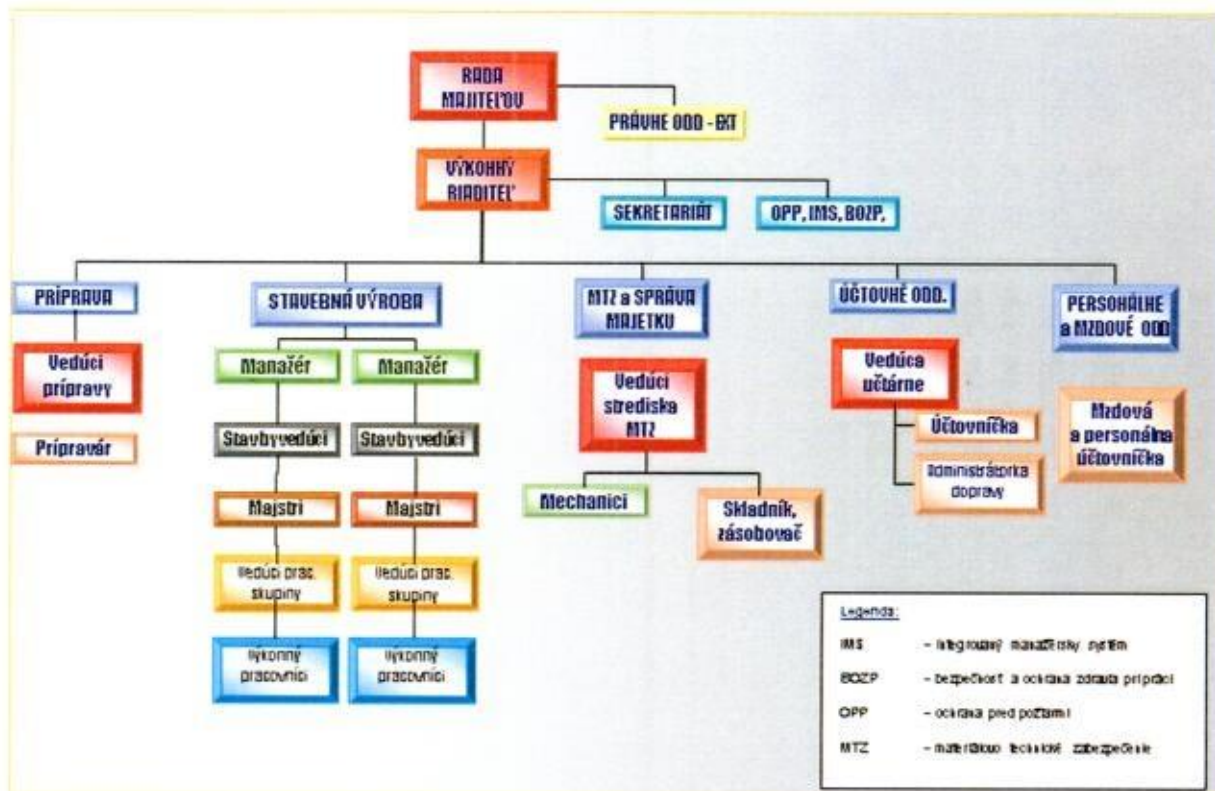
RADA MAJITEĽOV

PRÁVNE ODD - EXT

VÝKONNÝ RIADITEĽ

SEKRETARIÁT

OPP, IMS, BOZP,

PRÍPRAVA

Vedúci prípravy

Prípravár

STAVEBNÁ VÝROBA

Manažér

Manažér

Stavbyvedúci

Stavbyvedúci

Majstri

Majstri

Vedúci prac. skupiny

Vedúci prac. skupiny

Výkonní pracovníci

Výkonní pracovníci

MTZ a SPRÁVA MAJETKU

Vedúci strediska MTZ

Mechanici

Skladník, zásobovač

ÚČTOVNÉ ODD.

Vedúca účtárne

Účtovníčka

Administrátorka dopravy

PERSONÁLNE a MZDOVÉ ODD

Mzdová a personálna účtovníčka

Legenda:

IMS - integrovaný manažérsky systém

BOZP - bezpečnosť a ochrana zdravia pri práci

OPP - ochrana pred požiarmi

MTZ - materiálovo technické zabezpečenie